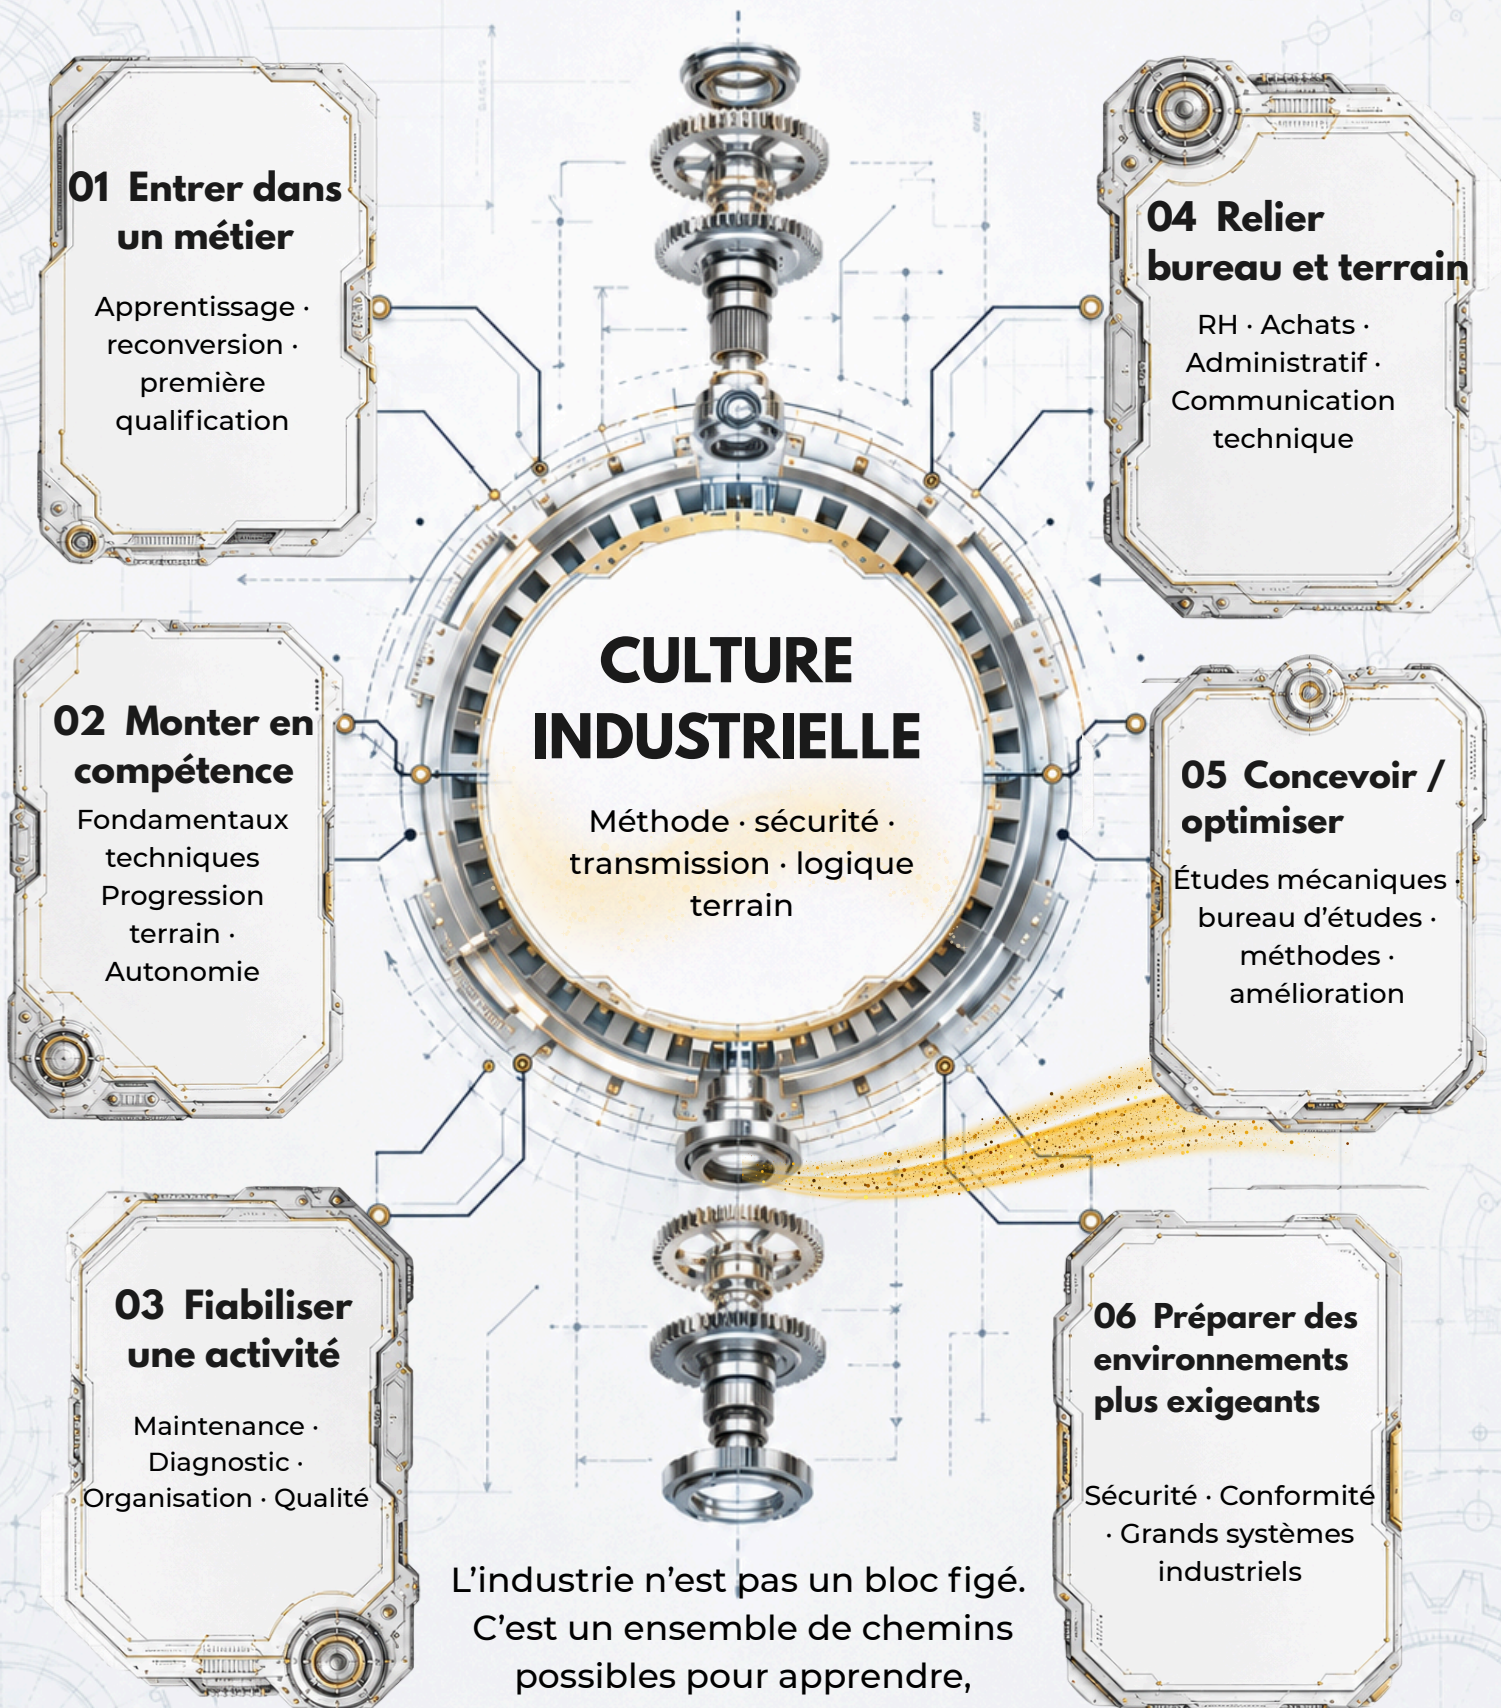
01 Entrer dans un métier

Apprentissage · reconversion · première qualification

04 Relier bureau et terrain

RH · Achats · Administratif · Communication technique

CULTURE INDUSTRIELLE

Méthode · sécurité · transmission · logique terrain

02 Monter en compétence

Fondamentaux techniques Progression terrain · Autonomie

05 Concevoir / optimiser

Études mécaniques · bureau d'études · méthodes · amélioration

03 Fiabiliser une activité

Maintenance · Diagnostic · Organisation · Qualité

06 Préparer des environnements plus exigeants

Sécurité · Conformité · Grands systèmes industriels

L'industrie n'est pas un bloc figé. C'est un ensemble de chemins possibles pour apprendre,